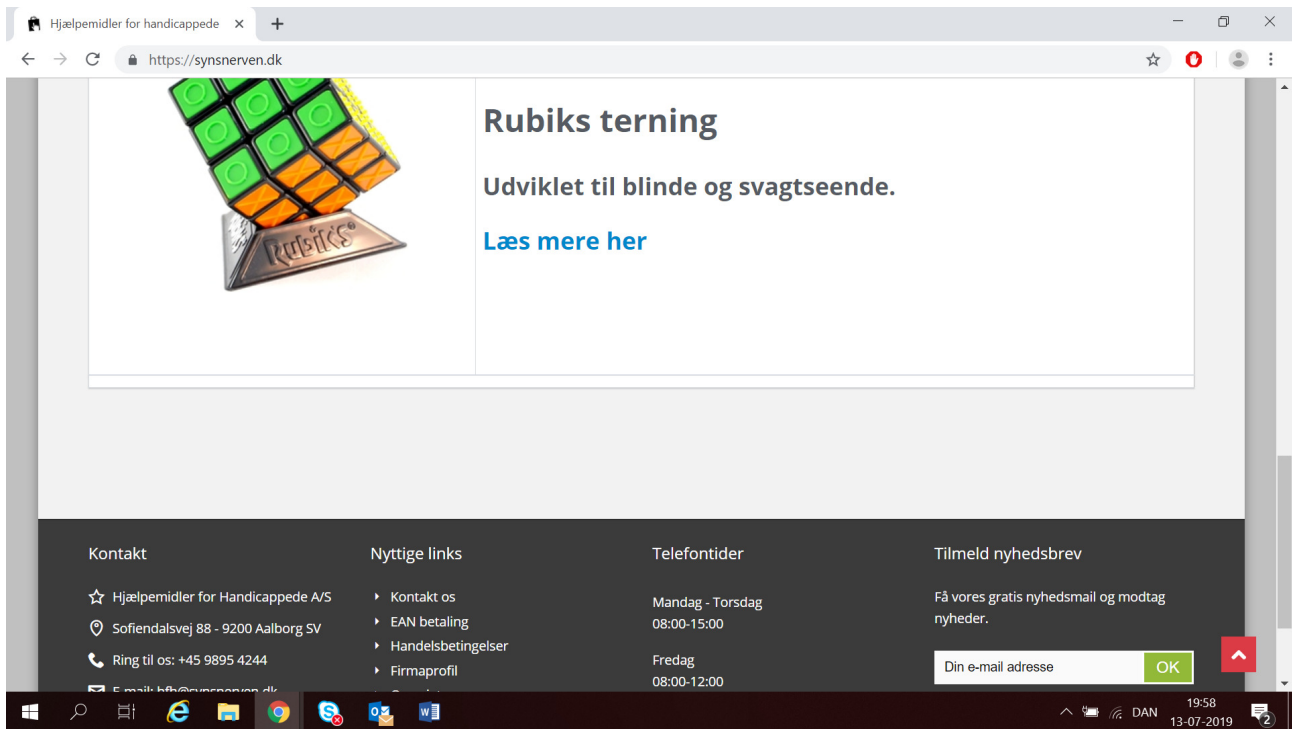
Hjælpemidler for handicappede ×
+
https://synsnerven.dk

Rubiks terning

Udviklet til blinde og svagtseende.

Læs mere her

Kontakt

Hjælpemidler for Handicappede A/S

Sofiendalsvej 88 - 9200 Aalborg SV

Ring til os: +45 9895 4244

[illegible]

Nyttige links

Kontakt os

EAN betaling

Handelsbetingelser

Firmaprofil

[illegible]

Telefontider

Mandag - Torsdag
08:00-15:00

Fredag
08:00-12:00

Tilmeld nyhedsbrev

Få vores gratis nyhedsmail og modtag nyheder.

Din e-mail adresse
OK

DAN
19:58
13-07-2019
2